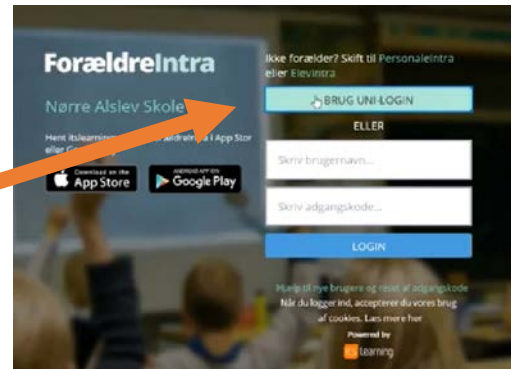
ForældreIntra

Nørre Alslev Skole

Hent itslearnin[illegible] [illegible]ldre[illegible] i App Store eller Go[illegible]

Download on the App Store

ANDROID APP ON Google Play

Ikke forælder? Skift til PersonaleIntra eller ElevIntra

BRUG UNI-LOGIN

ELLER

Skriv brugernavn...

Skriv adgangskode...

LOGIN

Hjælp til nye brugere og reset af adgangskode

Når du logger ind, accepterer du vores brug af cookies. Læs mere her

Powered by

itslearning